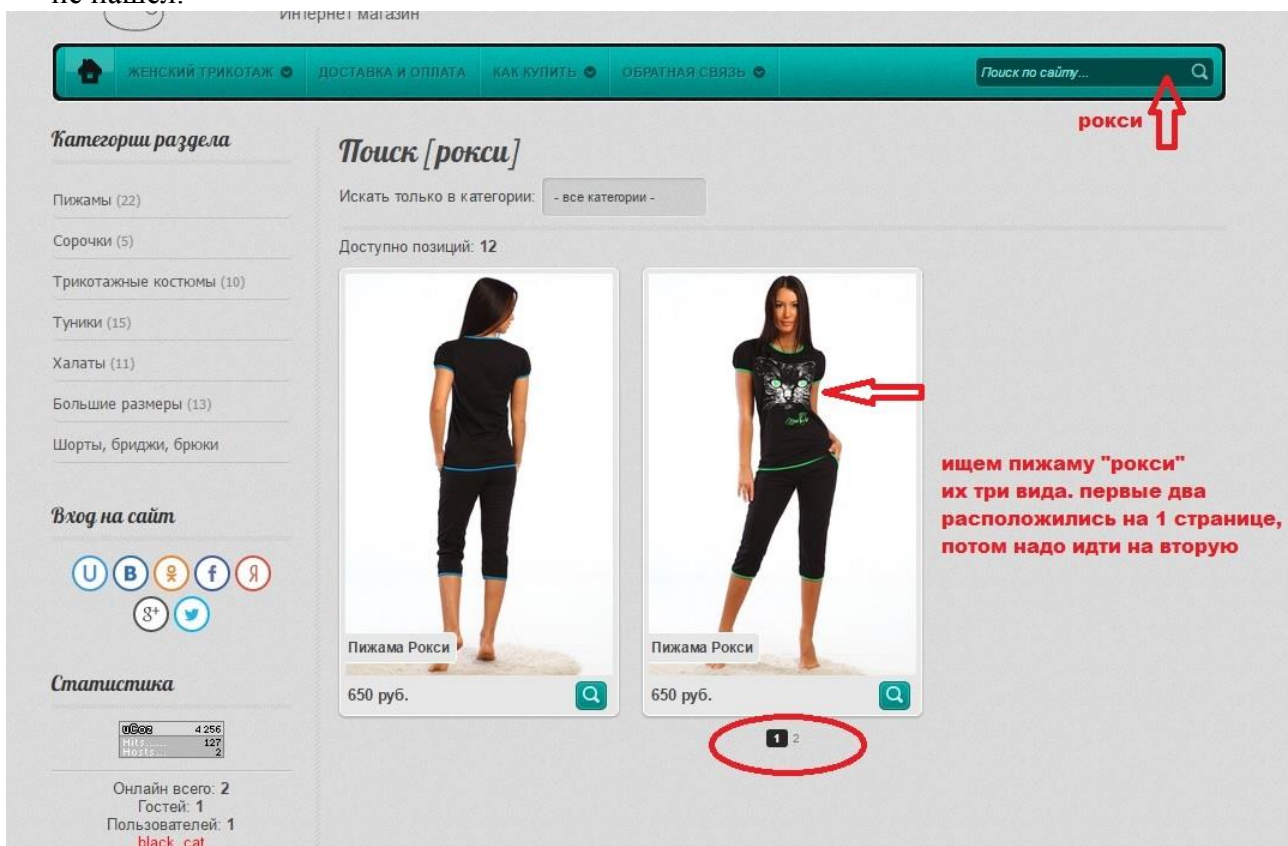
не нашел.

Интернет магазин

ЖЕНСКИЙ ТРИКОТАЖ ДОСТАВКА И ОПЛАТА КАК КУПИТЬ ОБРАТНАЯ СВЯЗЬ Поиск по сайту...

рокси

Категории раздела

Пижамы (22)
Сорочки (5)
Трикотажные костюмы (10)
Туники (15)
Халаты (11)
Большие размеры (13)
Шорты, бриджи, брюки

Вход на сайт

U B f Я 8+

Статистика

uCoz 4 256
Hits 127
Hosts 2

Онлайн всего: 2
Гостей: 1
Пользователей: 1
black_cat

Поиск [рокси]

Искать только в категории: - все категории -

Доступно позиций: 12

Пижама Рокси
650 руб.

Пижама Рокси
650 руб.

1 2

ищем пижаму "рокси"
их три вида. первые два расположились на 1 странице, потом надо идти на вторую